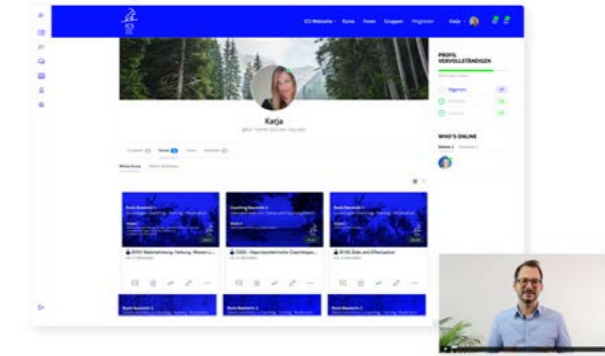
ICS Webseite · Kurse · Foren · Gruppen · Mitglieder · Katja

Katja

PROFIL VERVOLLSTÄNDIGEN

Allgemein

WHO'S ONLINE

Basis Baustein 1

Coaching Baustein 1

Basis Baustein 2

B101 Wahrnehmung, Haltung, Wissen u...

C000 - Übersicht/Gesamtkatalog Coachingaus...

B102 Ziele und Zielfindung

Basis Baustein 2

Basis Baustein 3

Basis Baustein 4